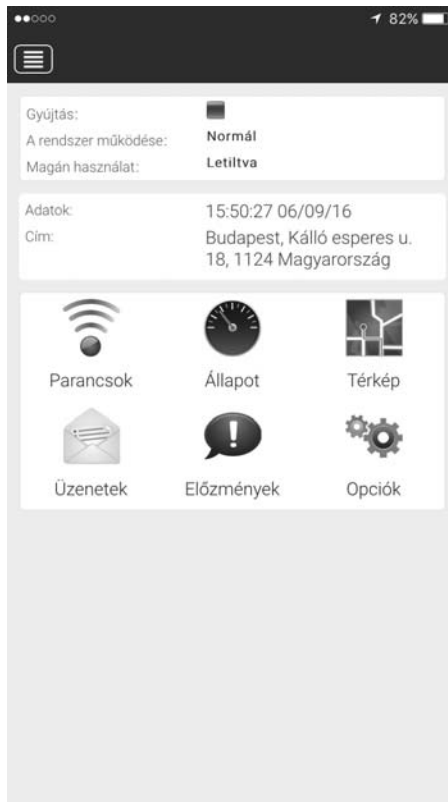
82%

Gyújtás:
A rendszer működése: Normál
Magán használat: Letiltva

Adatok: 15:50:27 06/09/16
Cím: Budapest, Kálló esperes u. 18, 1124 Magyarország

Parancsok
Állapot
Térkép
Üzenetek
Előzmények
Opciók